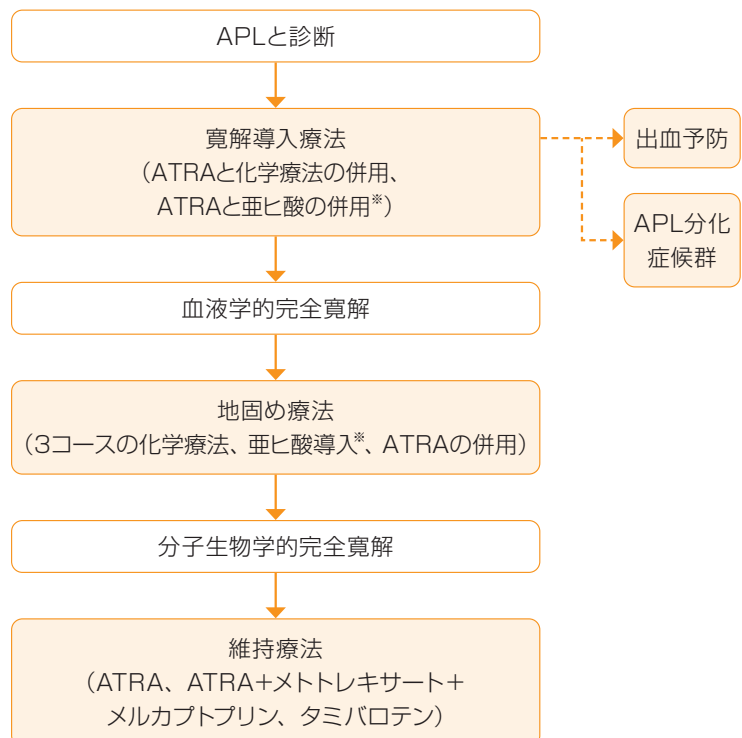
APLと診断

寛解導入療法
（ATRAと化学療法の併用、
ATRAと亜ヒ酸の併用※）

出血予防

APL分化
症候群

血液学的完全寛解

地固め療法
（3コースの化学療法、亜ヒ酸導入※、ATRAの併用）

分子生物学的完全寛解

維持療法
（ATRA、ATRA＋メトトレキサート＋
メルカプトプリン、タミバロテン）